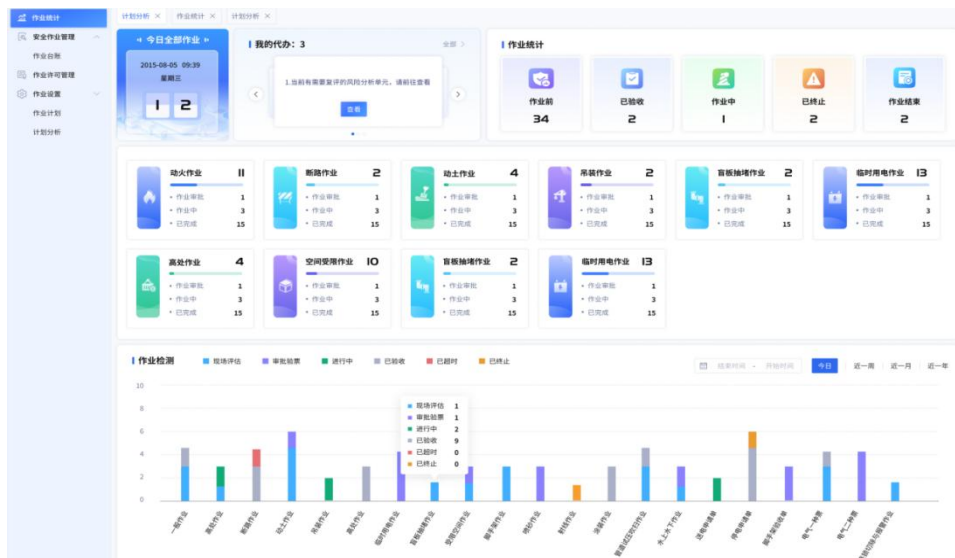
作业统计
安全作业管理
作业台账
作业许可管理
作业设置
作业计划
计划分析

计划分析 × 作业统计 × 计划分析 ×

今日全部作业
2015-08-05 09:39
星期三
1 2

我的代办：3
全部 >
1.当前有需要复评的风险分析单元，请前往查看
查看

作业统计
作业前 34
已验收 2
作业中 1
已终止 2
作业结束 2

动火作业 11
• 作业审批 1
• 作业中 3
• 已完成 15

断路作业 2
• 作业审批 1
• 作业中 3
• 已完成 15

动土作业 4
• 作业审批 1
• 作业中 3
• 已完成 15

吊装作业 2
• 作业审批 1
• 作业中 3
• 已完成 15

盲板抽堵作业 2
• 作业审批 1
• 作业中 3
• 已完成 15

临时用电作业 13
• 作业审批 1
• 作业中 3
• 已完成 15

高处作业 4
• 作业审批 1
• 作业中 3
• 已完成 15

空间受限作业 10
• 作业审批 1
• 作业中 3
• 已完成 15

盲板抽堵作业 2
• 作业审批 1
• 作业中 3
• 已完成 15

临时用电作业 13
• 作业审批 1
• 作业中 3
• 已完成 15

作业检测
现场评估 审批验票 进行中 已验收 已超时 已终止
结束时间 - 开始时间
今日 近一周 近一月 近一年

10
8
6
4
2
0

现场评估 1
审批验票 1
进行中 2
已验收 9
已超时 0
已终止 0

一级作业 高处作业 断路作业 动土作业 吊装作业 高处作业 临时用电作业 盲板抽堵作业 受限空间作业 脚手架作业 拆除作业 射线作业 涂装作业 管道试压吹扫作业 水上水下作业 清库容器作业 设备检维修 脚手架搭拆 电气一种票 电气二种票 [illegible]